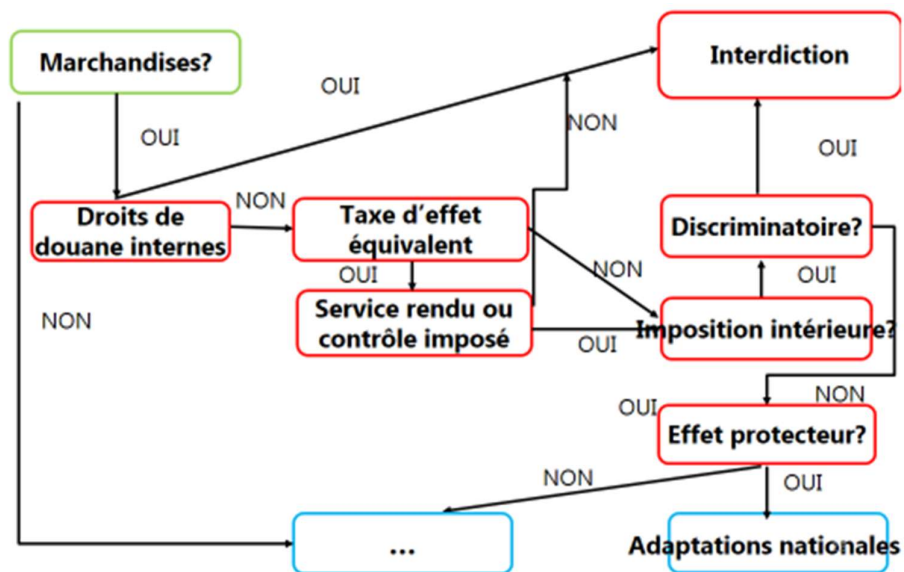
Marchandises?

OUI

OUI

NON

Interdiction

NON

Droits de douane internes

Taxe d'effet équivalent

OUI

OUI

Discriminatoire?

NON

OUI

NON

Service rendu ou contrôle imposé

OUI

Imposition intérieure?

NON

OUI

Effet protecteur?

NON

OUI

...

Adaptations nationales